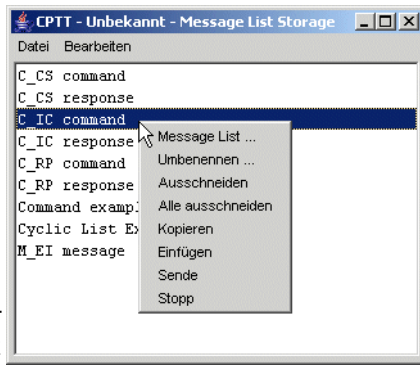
CPTT - Unbekannt - Message List Storage

Datei Bearbeiten

C_CS command
C_CS response
C_IC command
C_IC response
C_RP command
C_RP response
Command exampl
Cyclic List Ex
M_EI message

Message List ...
Umbenennen ...
Ausschneiden
Alle ausschneiden
Kopieren
Einfügen
Sende
Stopp